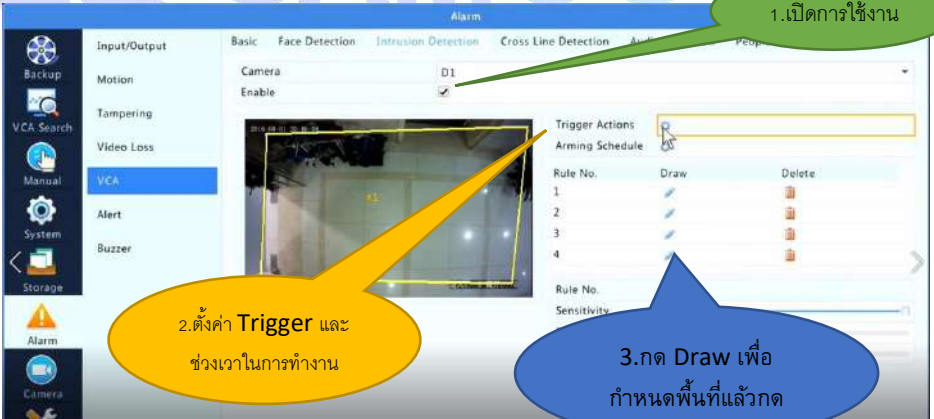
Alarm

1.เปิดการใช้งาน

Backup

VCA Search

Manual

System

Storage

Alarm

Camera

Input/Output

Motion

Tampering

Video Loss

VCA

Alert

Buzzer

Basic Face Detection Intrusion Detection Cross Line Detection Aud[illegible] Peop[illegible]

Camera D1

Enable ✓

Trigger Actions

Arming Schedule

| Rule No. | Draw | Delete |
|---|---|---|
| 1 | | |
| 2 | | |
| 3 | | |
| 4 | | |

Rule No.

Sensitivity

2.ตั้งค่า Trigger และช่วงเวาในการทำงาน

3.กด Draw เพื่อกำหนดพื้นที่แล้วกด